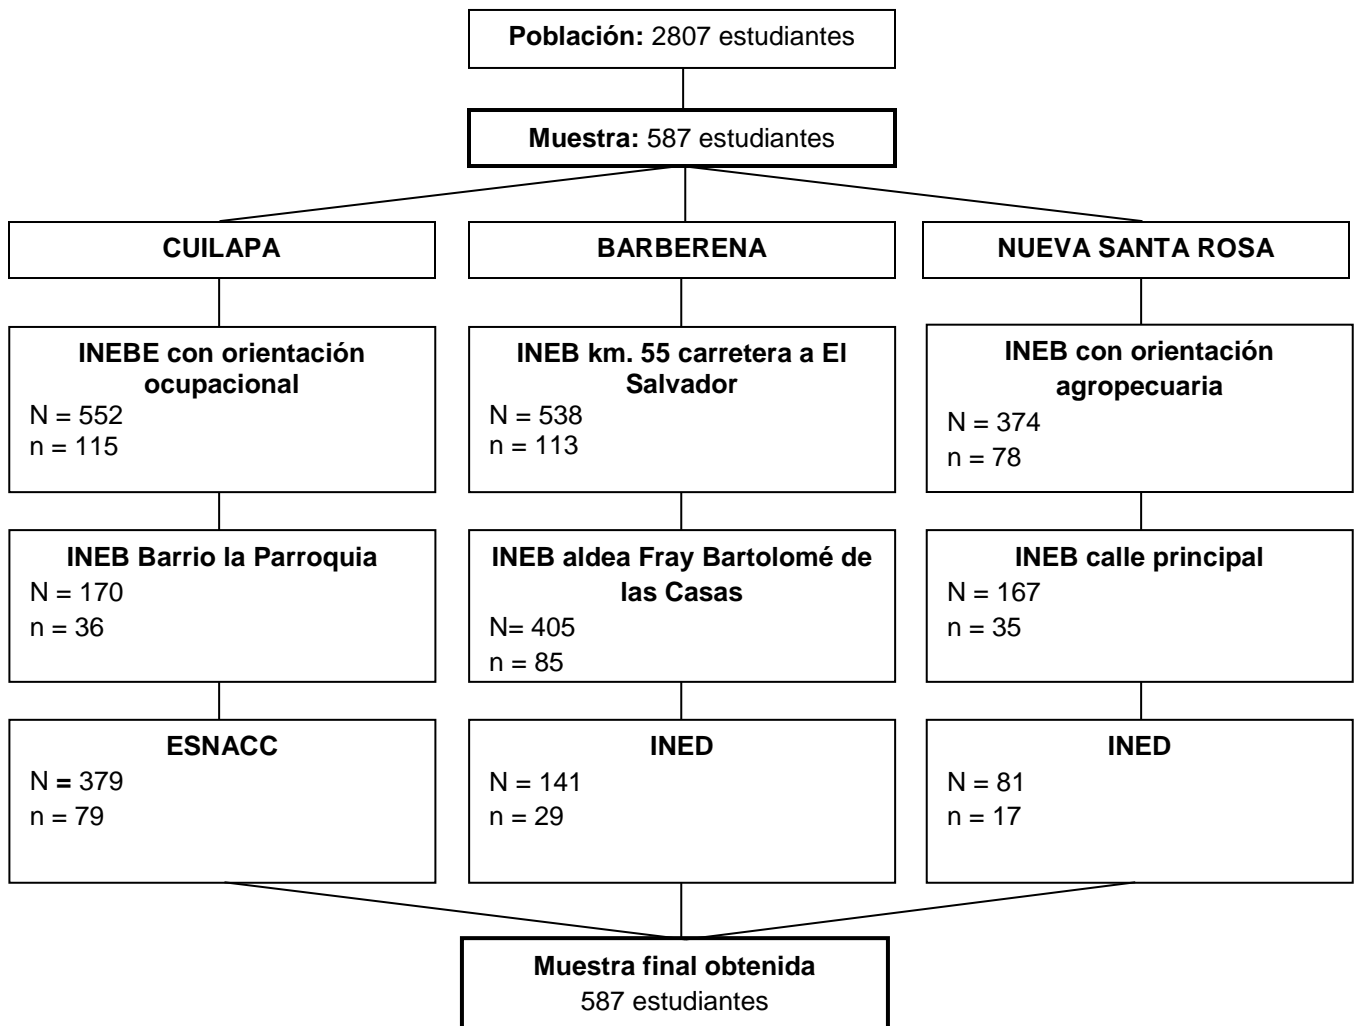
**Población:** 2807 estudiantes

**Muestra:** 587 estudiantes

**CUILAPA**

**BARBERENA**

**NUEVA SANTA ROSA**

**INEBE con orientación ocupacional**
N = 552
n = 115

**INEB km. 55 carretera a El Salvador**
N = 538
n = 113

**INEB con orientación agropecuaria**
N = 374
n = 78

**INEB Barrio la Parroquia**
N = 170
n = 36

**INEB aldea Fray Bartolomé de las Casas**
N= 405
n = 85

**INEB calle principal**
N = 167
n = 35

**ESNACC**
N = 379
n = 79

**INED**
N = 141
n = 29

**INED**
N = 81
n = 17

**Muestra final obtenida**
587 estudiantes